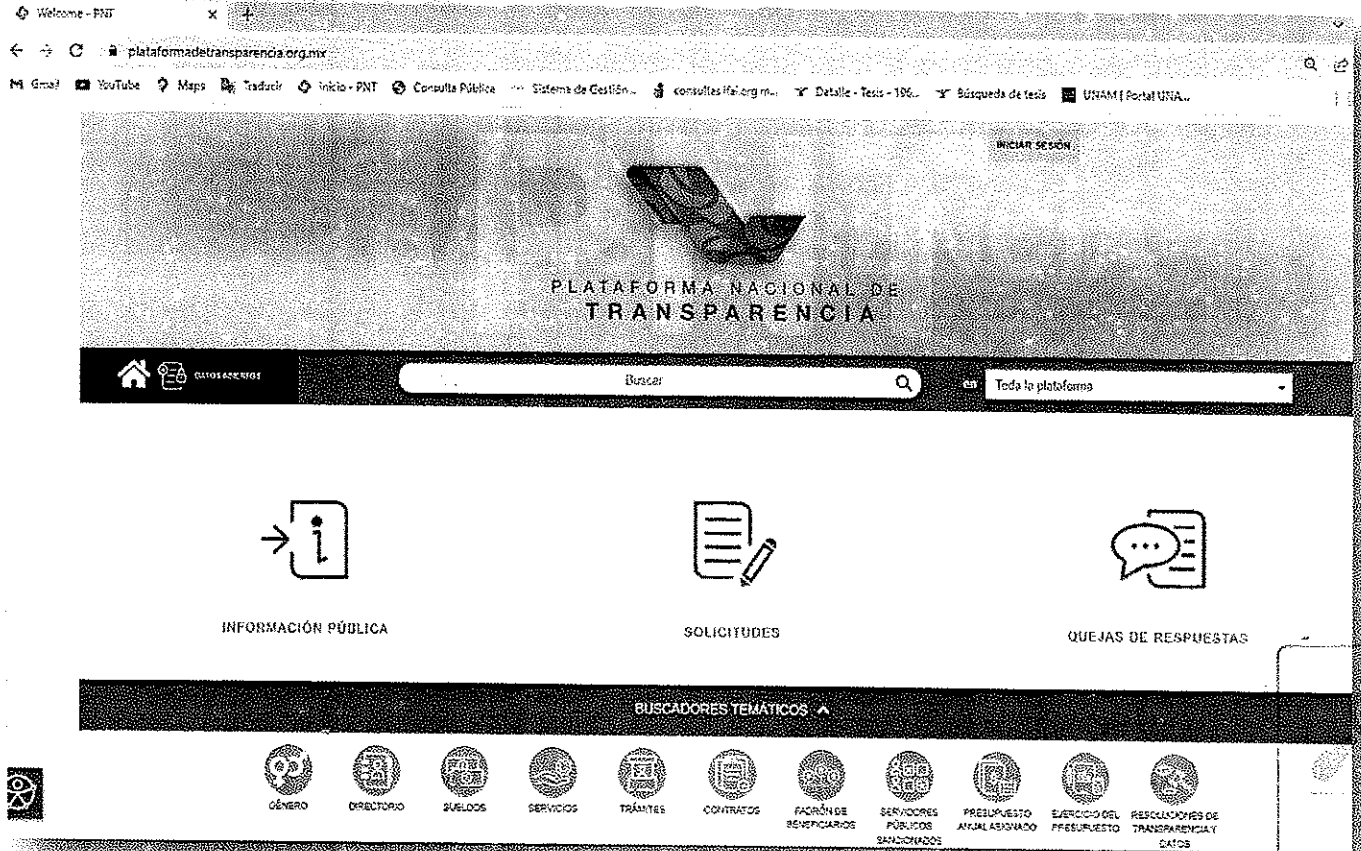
Welcome - PNT

plataformadetransparencia.org.mx

Gmail YouTube Maps Traducir Inicio - PNT Consulta Pública Sistema de Gestión... consultas.ifai.org.m... Detalle - Tesis - 196... Búsqueda de tesis UNAM | Portal UNA...

INICIAR SESIÓN

PLATAFORMA NACIONAL DE
TRANSPARENCIA

DATOS ABIERTOS

Buscar

en Toda la plataforma

INFORMACIÓN PÚBLICA

SOLICITUDES

QUEJAS DE RESPUESTAS

BUSCADORES TEMÁTICOS

GÉNERO DIRECTORIO SUELDOS SERVICIOS TRÁMITES CONTRATOS PADRÓN DE BENEFICIARIOS SERVIDORES PÚBLICOS SANCIONADOS PRESUPUESTO ANUAL ASIGNADO EJERCICIO DEL PRESUPUESTO RESOLUCIONES DE TRANSPARENCIA Y DATOS